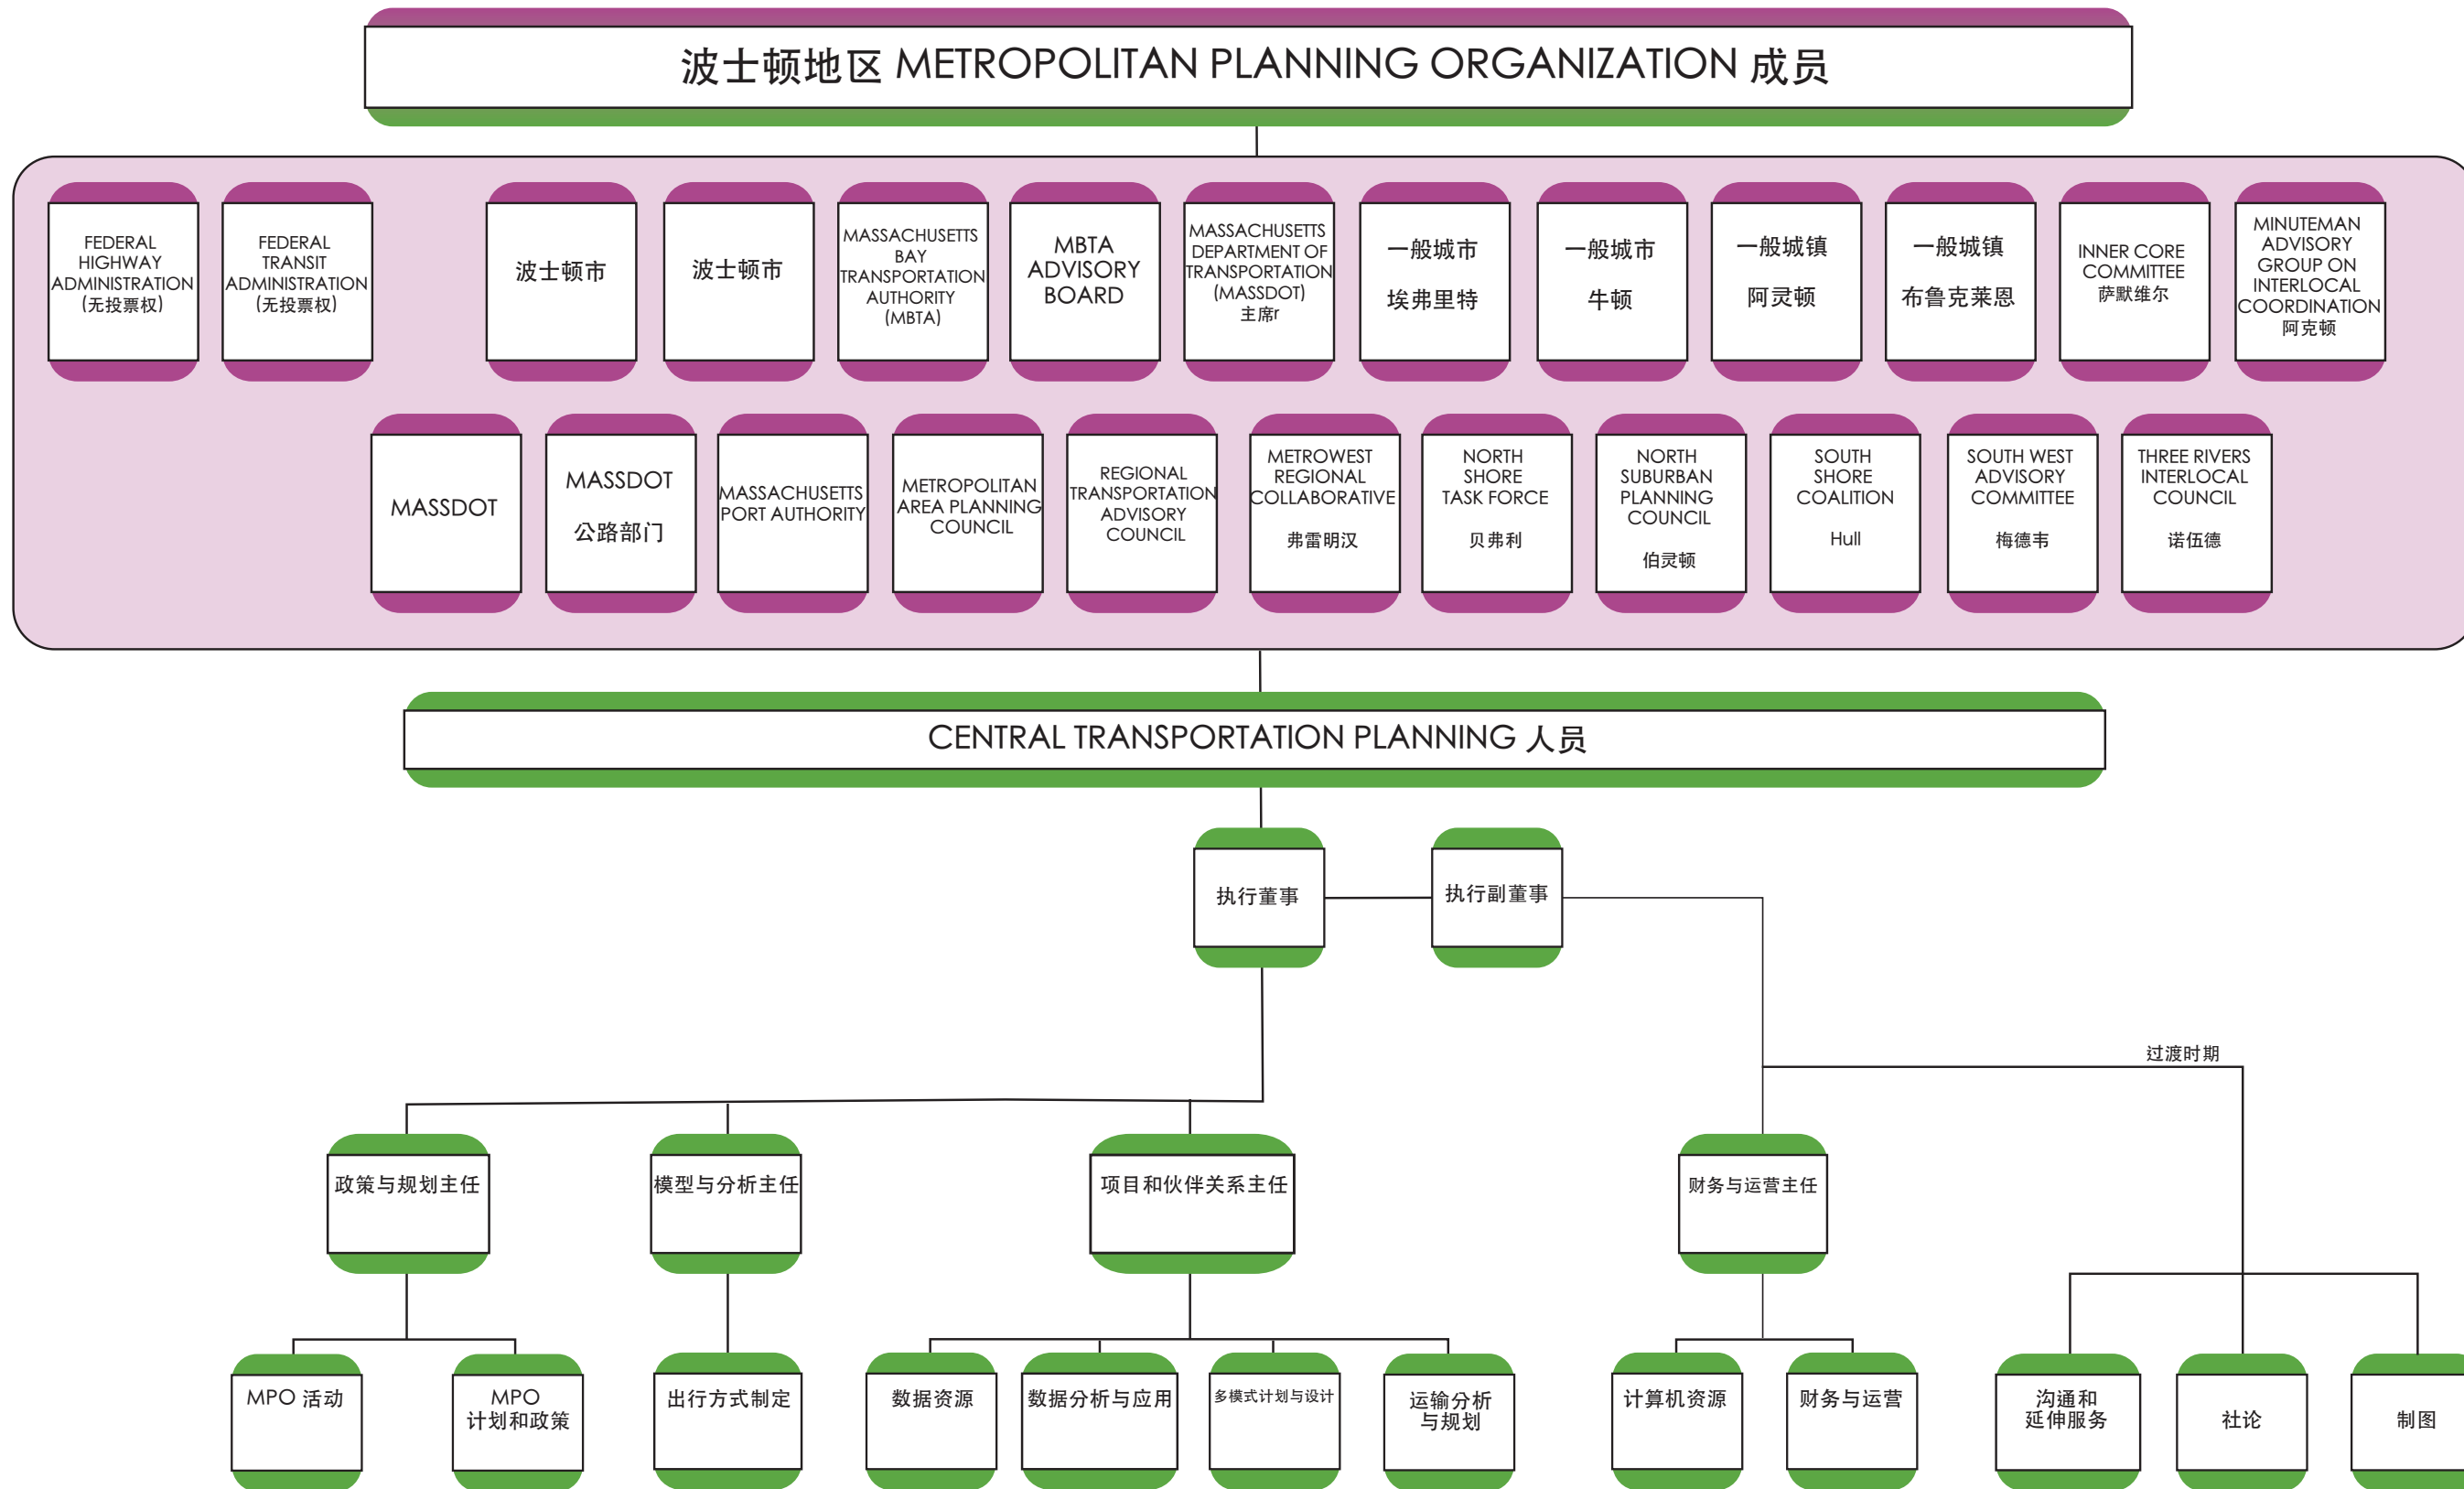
波士顿地区 METROPOLITAN PLANNING ORGANIZATION 成员

FEDERAL HIGHWAY ADMINISTRATION (无投票权)

FEDERAL TRANSIT ADMINISTRATION (无投票权)

波士顿市

波士顿市

MASSACHUSETTS BAY TRANSPORTATION AUTHORITY (MBTA)

MBTA ADVISORY BOARD

MASSACHUSETTS DEPARTMENT OF TRANSPORTATION (MASSDOT) 主席

一般城市 埃弗里特

一般城市 牛顿

一般城镇 阿灵顿

一般城镇 布鲁克莱恩

INNER CORE COMMITTEE 萨默维尔

MINUTEMAN ADVISORY GROUP ON INTERLOCAL COORDINATION 阿克顿

MASSDOT

MASSDOT 公路部门

MASSACHUSETTS PORT AUTHORITY

METROPOLITAN AREA PLANNING COUNCIL

REGIONAL TRANSPORTATION ADVISORY COUNCIL

METROWEST REGIONAL COLLABORATIVE 弗雷明汉

NORTH SHORE TASK FORCE 贝弗利

NORTH SUBURBAN PLANNING COUNCIL 伯灵顿

SOUTH SHORE COALITION Hull

SOUTH WEST ADVISORY COMMITTEE 梅德韦

THREE RIVERS INTERLOCAL COUNCIL 诺伍德

CENTRAL TRANSPORTATION PLANNING 人员

执行董事

执行副董事

过渡时期

政策与规划主任

模型与分析主任

项目和伙伴关系主任

财务与运营主任

MPO 活动

MPO 计划和政策

出行方式制定

数据资源

数据分析与应用

多模式计划与设计

运输分析与规划

计算机资源

财务与运营

沟通和延伸服务

社论

制图